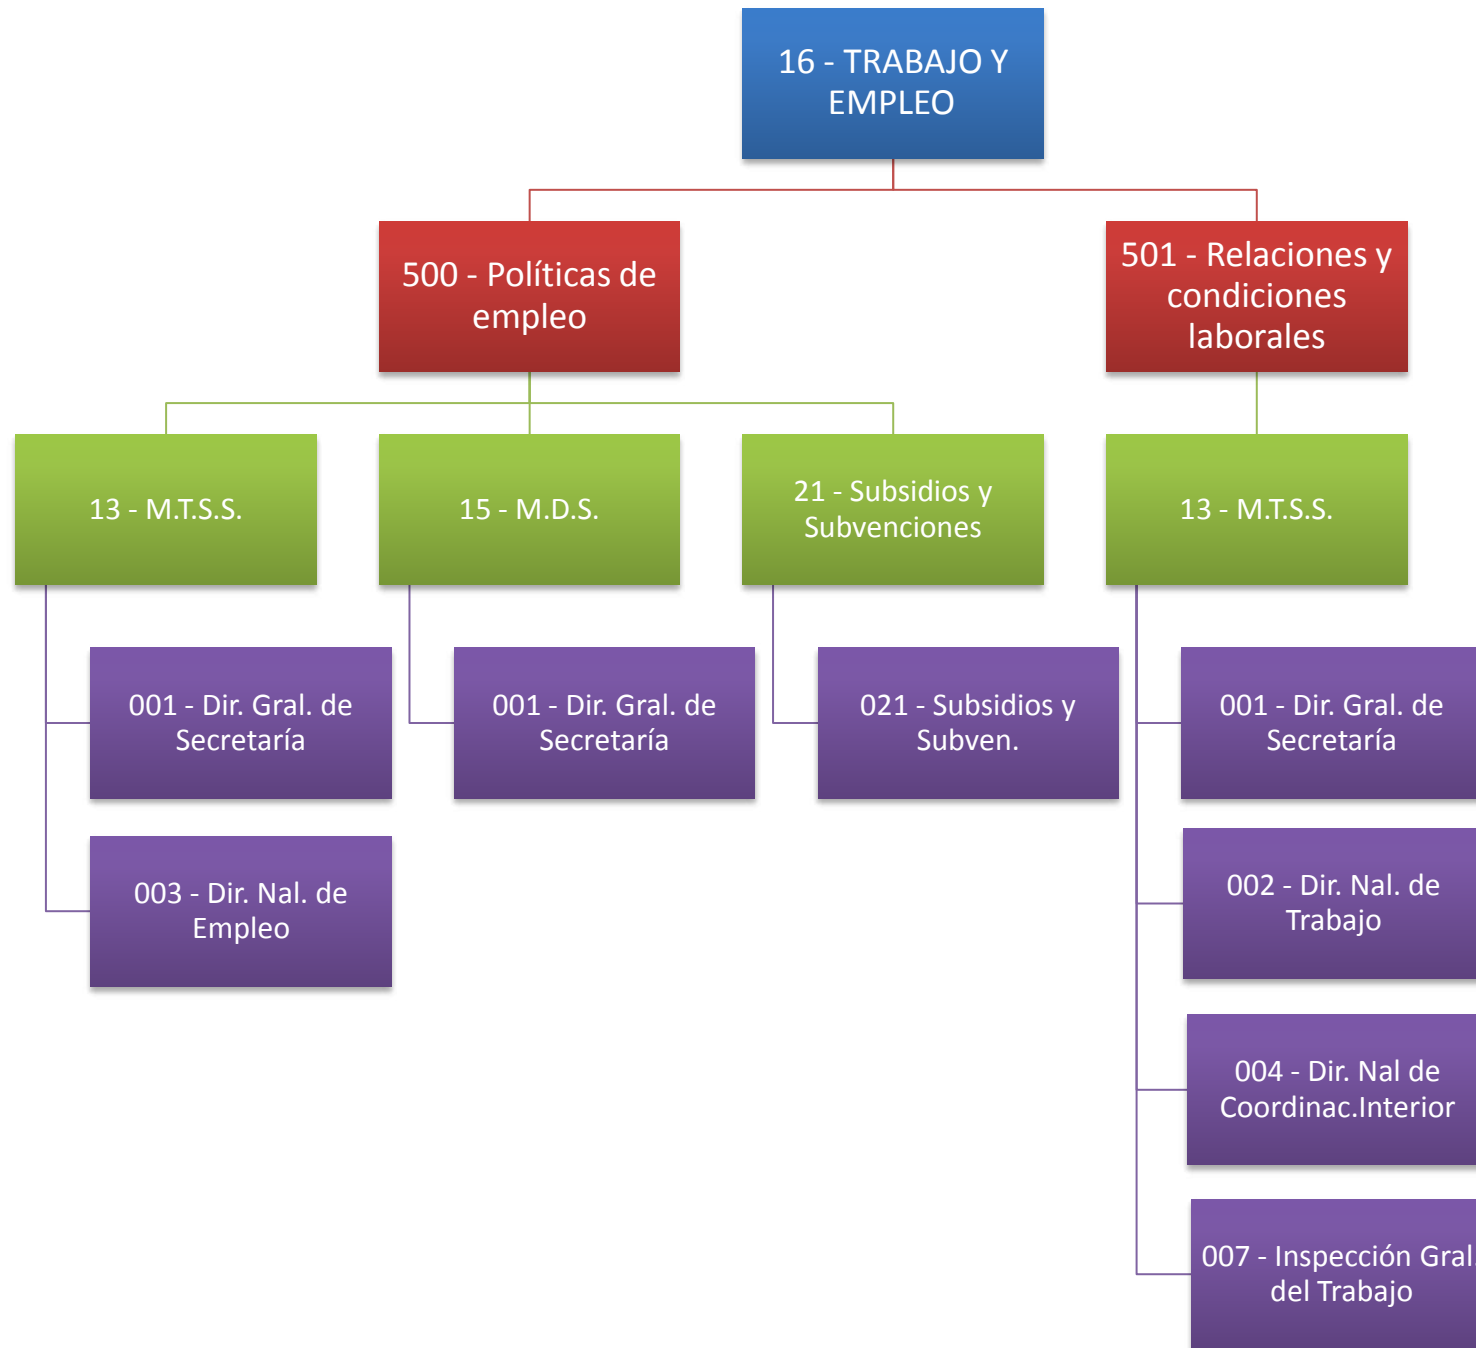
16 - TRABAJO Y EMPLEO

500 - Políticas de empleo

501 - Relaciones y condiciones laborales

13 - M.T.S.S.

15 - M.D.S.

21 - Subsidios y Subvenciones

13 - M.T.S.S.

001 - Dir. Gral. de Secretaría

003 - Dir. Nal. de Empleo

001 - Dir. Gral. de Secretaría

021 - Subsidios y Subven.

001 - Dir. Gral. de Secretaría

002 - Dir. Nal. de Trabajo

004 - Dir. Nal de Coordinac.Interior

007 - Inspección Gral del Trabajo